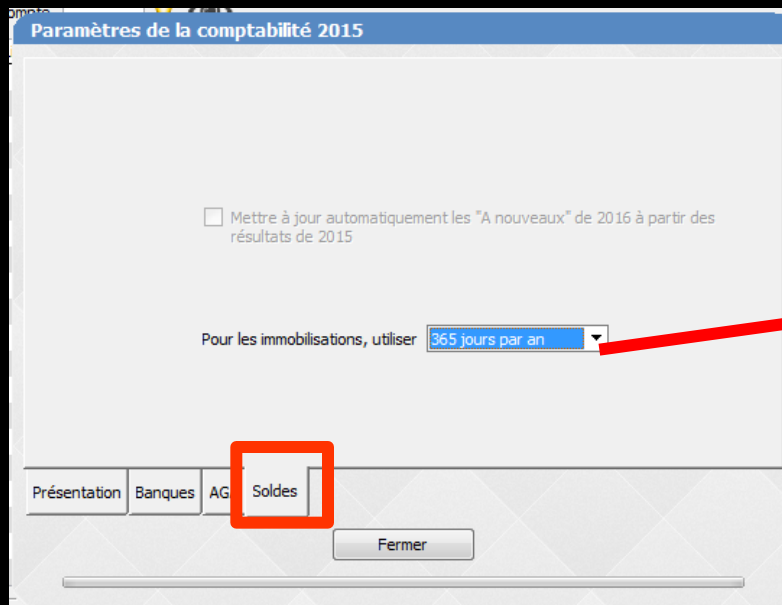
Paramètres de la comptabilité 2015

Mettre à jour automatiquement les "A nouveaux" de 2016 à partir des résultats de 2015

Pour les immobilisations, utiliser 365 jours par an

Présentation
Banques
AG
Soldes

Fermer